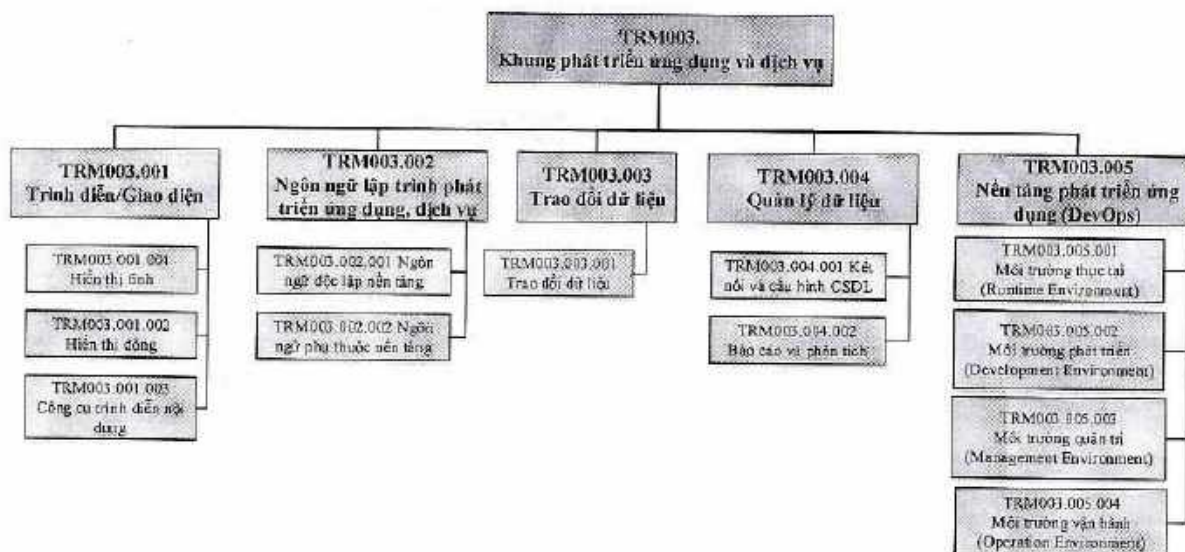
TRM003.
Khung phát triển ứng dụng và dịch vụ

TRM003.001
Trình diễn/Giao diện

TRM003.001.001
Hiển thị tĩnh

TRM003.001.002
Hiển thị động

TRM003.001.003
Công cụ trình diễn nội dung

TRM003.002
Ngôn ngữ lập trình phát triển ứng dụng, dịch vụ

TRM003.002.001 Ngôn ngữ độc lập nền tảng

TRM003.002.002 Ngôn ngữ phụ thuộc nền tảng

TRM003.003
Trao đổi dữ liệu

TRM003.003.001
Trao đổi dữ liệu

TRM003.004
Quản lý dữ liệu

TRM003.004.001 Kết nối và cấu hình CSDL

TRM003.004.002
Báo cáo và phân tích

TRM003.005
Nền tảng phát triển ứng dụng (DevOps)

TRM003.005.001
Môi trường thực tải
(Runtime Environment)

TRM003.005.002
Môi trường phát triển
(Development Environment)

TRM003.005.003
Môi trường quản trị
(Management Environment)

TRM003.005.004
Môi trường vận hành
(Operation Environment)